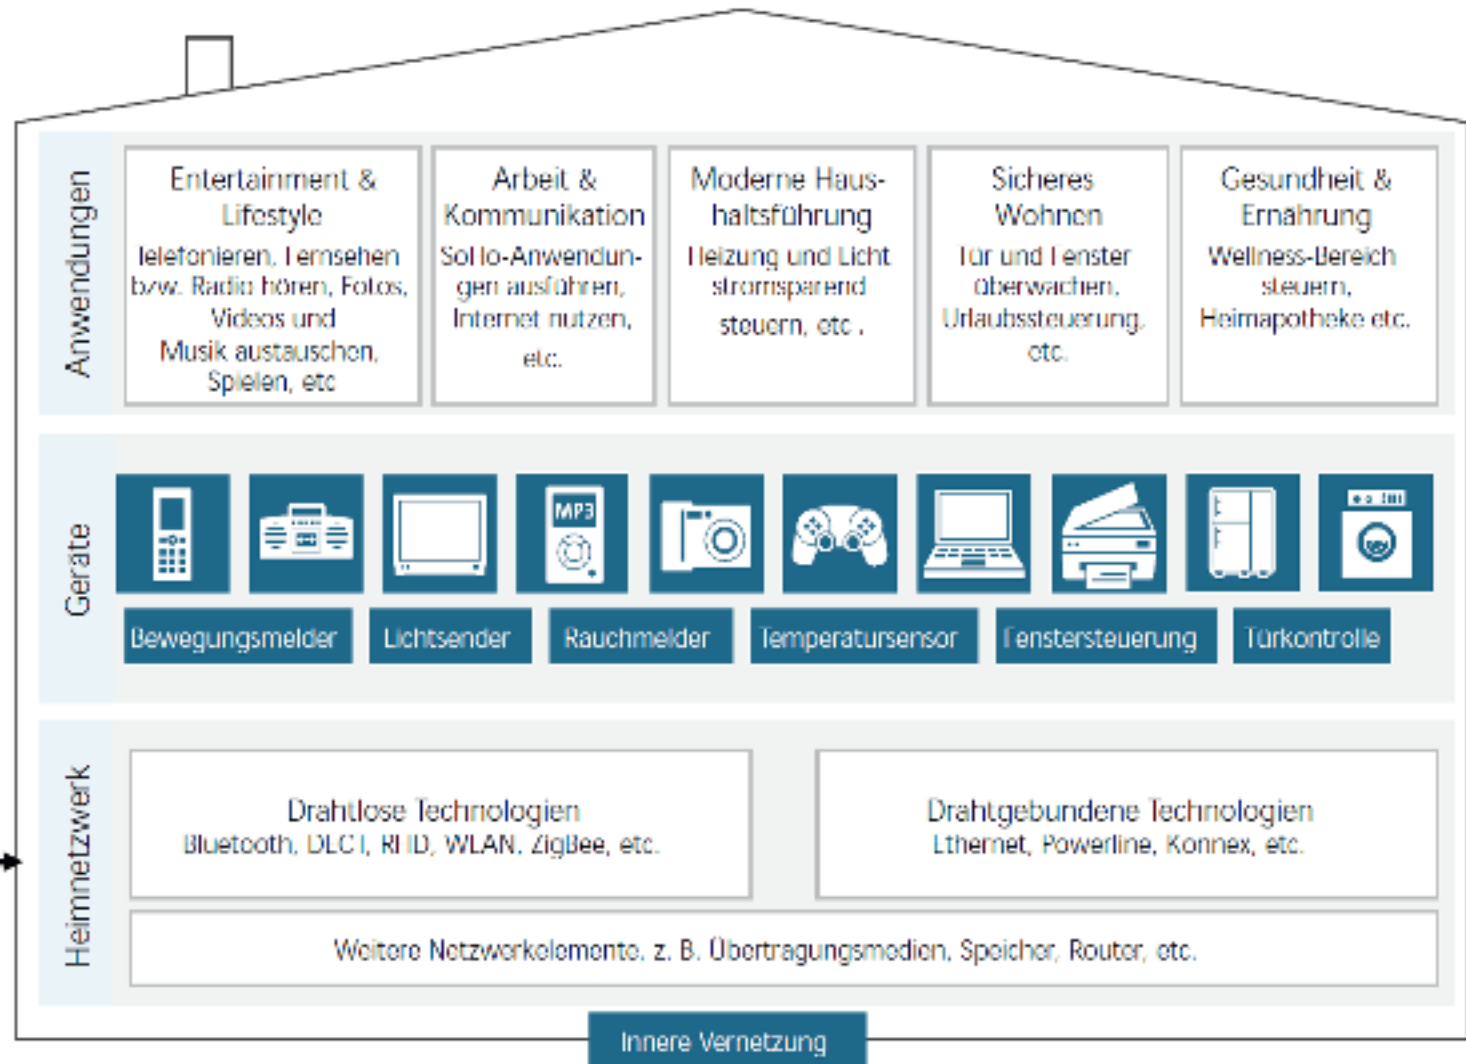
Anwendungen

Entertainment & Lifestyle
Telefonieren, Fernsehen bzw. Radio hören, Fotos, Videos und Musik austauschen, Spielen, etc

Arbeit & Kommunikation
SoHo-Anwendungen ausführen, Internet nutzen, etc.

Moderne Haushaltsführung
Heizung und Licht stromsparend steuern, etc.

Sicheres Wohnen
Tür und Fenster überwachen, Urlaubssteuerung, etc.

Gesundheit & Ernährung
Wellness-Bereich steuern, Heimapotheke etc.

Geräte

MP3

Bewegungsmelder
Lichtsender
Rauchmelder
Temperatursensor
Fenstersteuerung
Türkontrolle

Heimnetzwerk

Drahtlose Technologien
Bluetooth, DECT, RFID, WLAN, ZigBee, etc.

Drahtgebundene Technologien
Ethernet, Powerline, Konnex, etc.

Weitere Netzwerkelemente, z. B. Übertragungsmedien, Speicher, Router, etc.

Innere Vernetzung